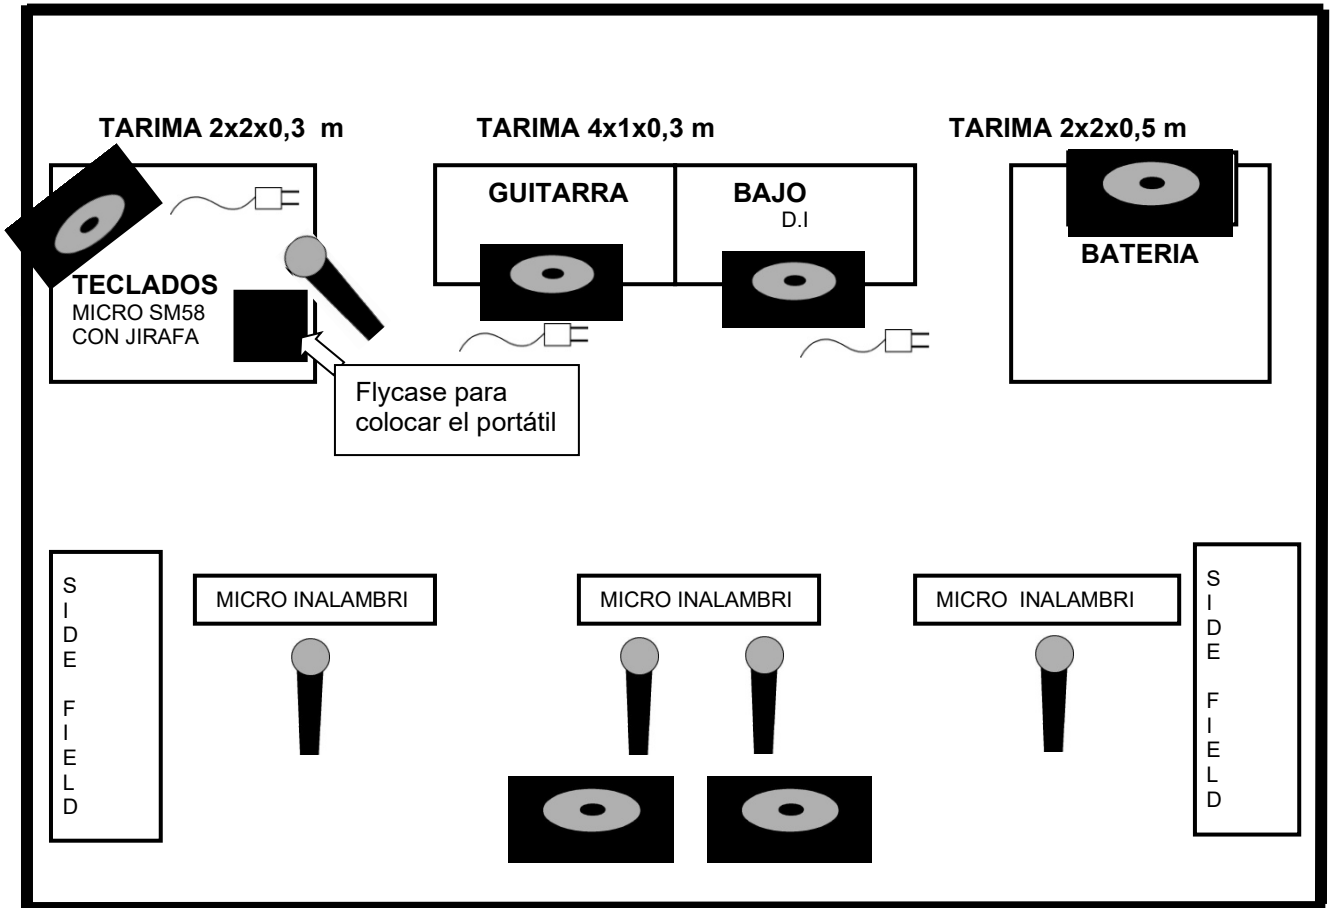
TARIMA 2x2x0,3 m

TARIMA 4x1x0,3 m

TARIMA 2x2x0,5 m

GUITARRA

BAJO
D.I

BATERIA

TECLADOS
MICRO SM58
CON JIRAFA

Flycase para colocar el portátil

SIDE FIELD

MICRO INALAMBRI

MICRO INALAMBRI

MICRO INALAMBRI

SIDE FIELD